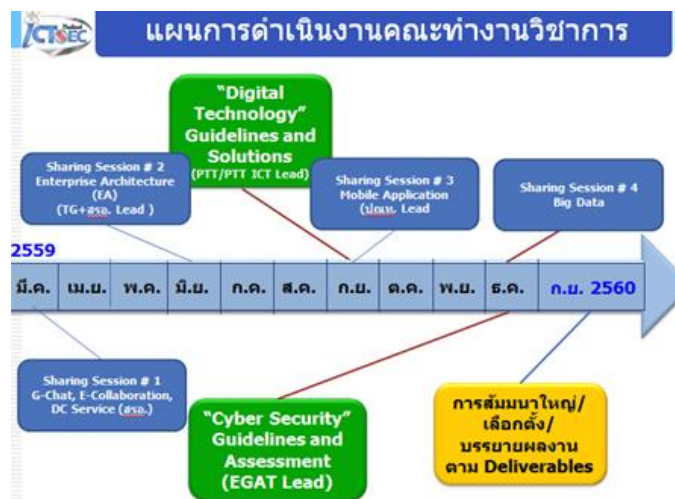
ICTSEC

แผนการดำเนินงานคณะทำงานวิชาการ

"Digital Technology" Guidelines and Solutions
(PTT/PTT ICT Lead)

Sharing Session # 2
Enterprise Architecture (EA)
(TG+สรอ. Lead )

Sharing Session # 3
Mobile Application
(ปตท. Lead

Sharing Session # 4
Big Data

2559

| มี.ค. | เม.ย. | พ.ค. | มิ.ย. | ก.ค. | ส.ค. | ก.ย. | ต.ค. | พ.ย. | ธ.ค. | ก.พ. 2560 |
|---|---|---|---|---|---|---|---|---|---|---|

Sharing Session # 1
G-Chat, E-Collaboration, DC Service (สรอ.)

"Cyber Security" Guidelines and Assessment
(EGAT Lead)

การสัมมนาใหญ่/ เลือกตั้ง/ บรรยายผลงาน ตาม Deliverables